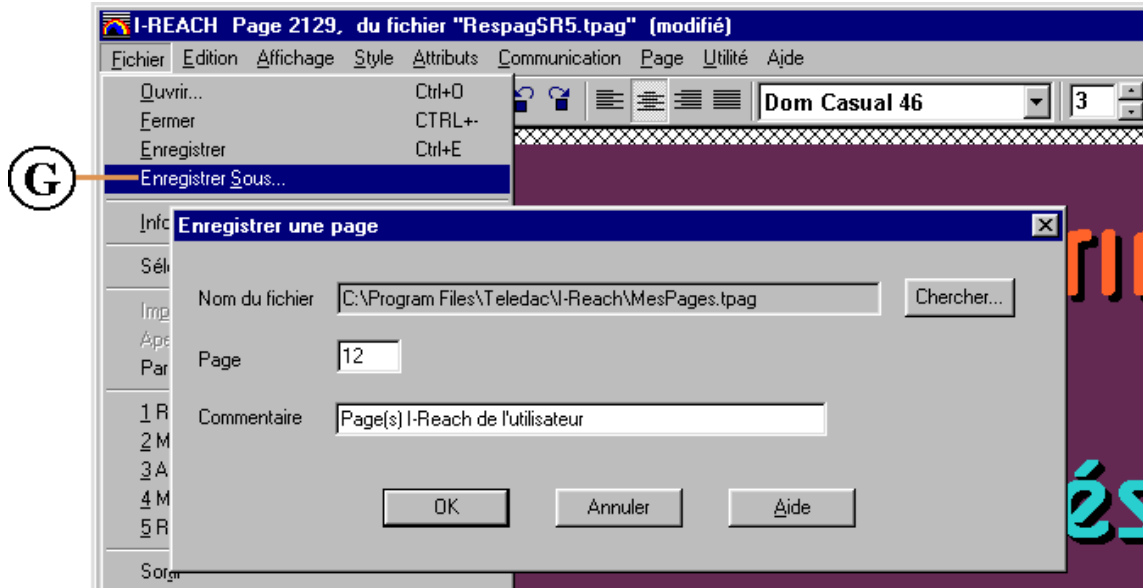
I-REACH Page 2129, du fichier "RespagSR5.tpag" (modifié)

Fichier Edition Affichage Style Attributs Communication Page Utilité Aide

Ouvrir... Ctrl+O
Fermer CTRL+-
Enregistrer Ctrl+E
Enregistrer Sous...

G

Dom Casual 46

3

Info
Sél
Imp
Ape
Par
1 R
2 M
3 A
4 M
5 R
Sorti

Enregistrer une page

Nom du fichier C:\Program Files\Teledac\I-Reach\MesPages.tpag Chercher...

Page 12

Commentaire Page(s) I-Reach de l'utilisateur

OK Annuler Aide

ri

és